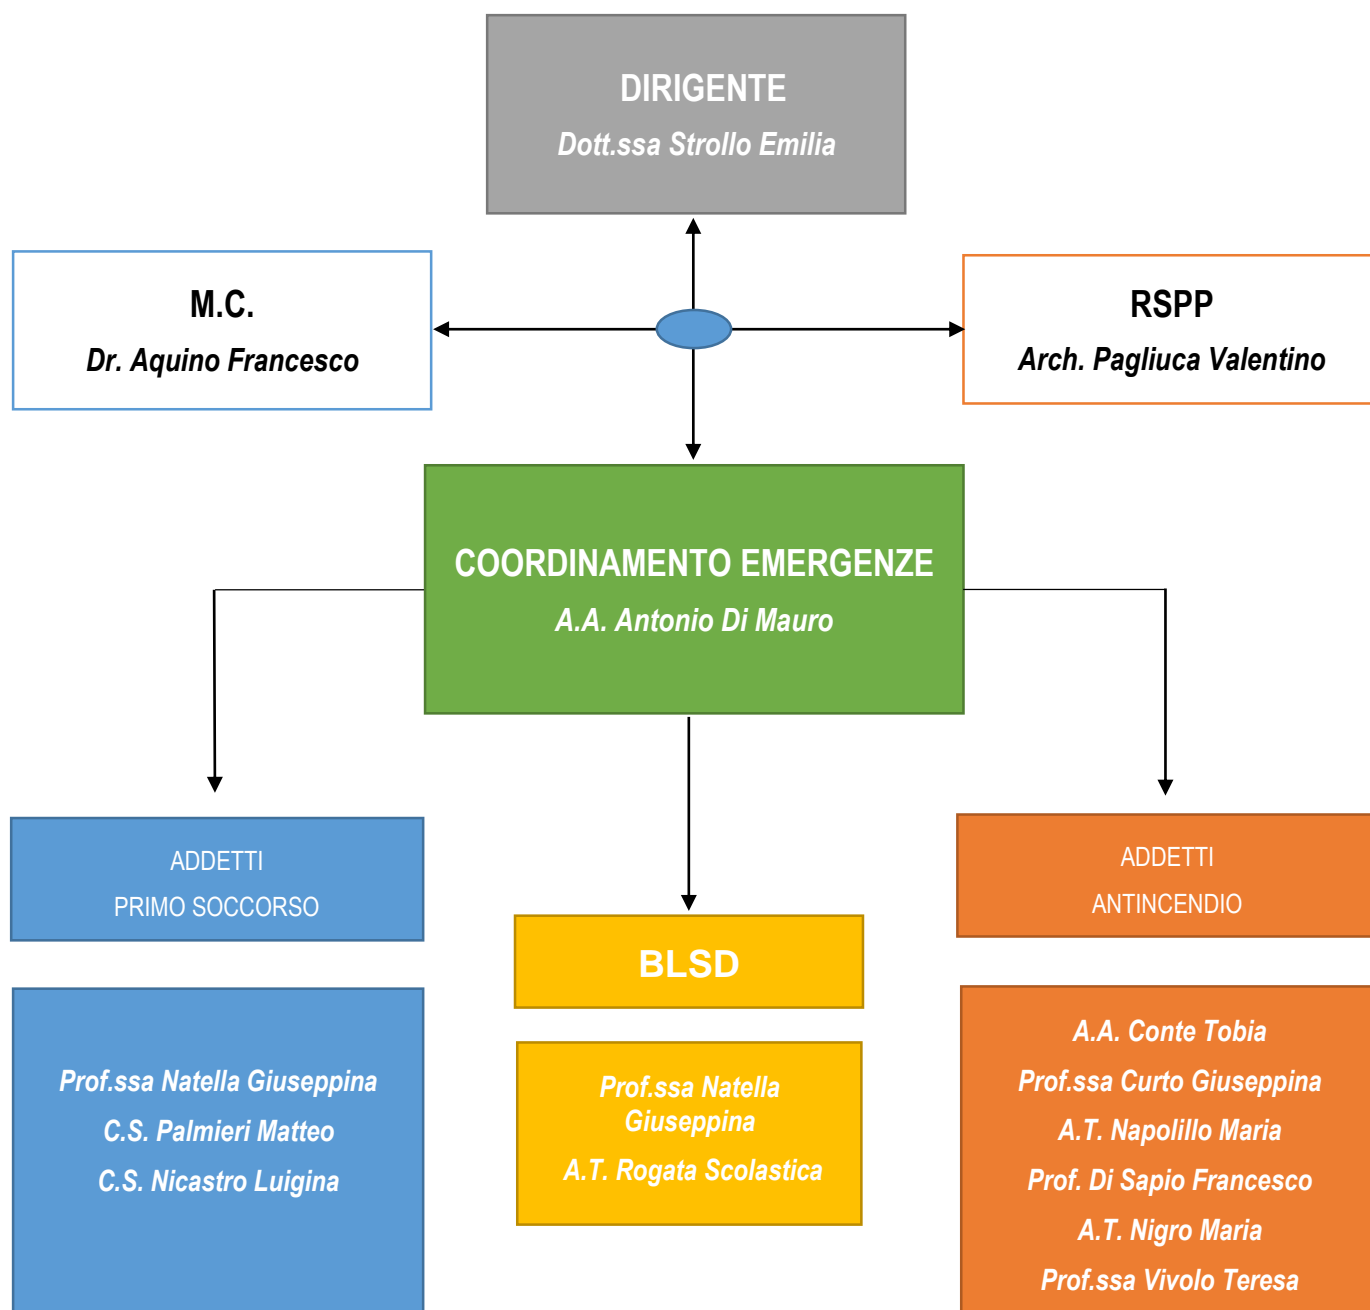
DIRIGENTE
Dott.ssa Strollo Emilia

M.C.
Dr. Aquino Francesco

RSPP
Arch. Pagliuca Valentino

COORDINAMENTO EMERGENZE
A.A. Antonio Di Mauro

ADDETTI
PRIMO SOCCORSO

Prof.ssa Natella Giuseppina
C.S. Palmieri Matteo
C.S. Nicastro Luigina

BLSD

Prof.ssa Natella Giuseppina
A.T. Rogata Scolastica

ADDETTI
ANTINCENDIO

A.A. Conte Tobia
Prof.ssa Curto Giuseppina
A.T. Napolillo Maria
Prof. Di Sapio Francesco
A.T. Nigro Maria
Prof.ssa Vivolo Teresa